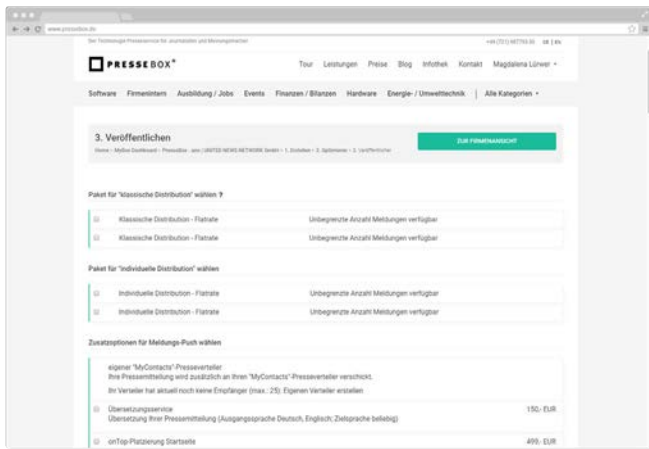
www.pressebox.de

Der Technologie-Presseservice für Journalisten und Meinungsmacher

+49 (721) 98779-0 DE | EN

PRESSEBOX®

Tour Leistungen Preise Blog Infothek Kontakt Magdalena Lürwer

Software Firmeninterna Ausbildung / Jobs Events Finanzen / Bilanzen Hardware Energie- / Umwelttechnik Alle Kategorien

3. Veröffentlichen

Home › MyBox Dashboard › PresseBox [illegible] UNITED NEWS NETWORK GmbH › 1. Erstellen › 2. Optimieren › 3. Veröffentlichen

ZUR FIRMENANSICHT

Paket für "klassische Distribution" wählen ?

Klassische Distribution - Flatrate Unbegrenzte Anzahl Meldungen verfügbar

Klassische Distribution - Flatrate Unbegrenzte Anzahl Meldungen verfügbar

Paket für "individuelle Distribution" wählen

Individuelle Distribution - Flatrate Unbegrenzte Anzahl Meldungen verfügbar

Individuelle Distribution - Flatrate Unbegrenzte Anzahl Meldungen verfügbar

Zusatzoptionen für Meldungs-Push wählen

eigener "MyContacts"-Presseverteiler
Ihre Pressemitteilung wird zusätzlich an Ihren "MyContacts"-Presseverteiler verschickt.

Ihr Verteiler hat aktuell noch keine Empfänger (max.: 25). Eigenen Verteiler erstellen

Übersetzungsservice 150,- EUR
Übersetzung Ihrer Pressemitteilung (Ausgangssprache Deutsch, Englisch; Zielsprache beliebig)

onTop-Platzierung Startseite 495,- EUR